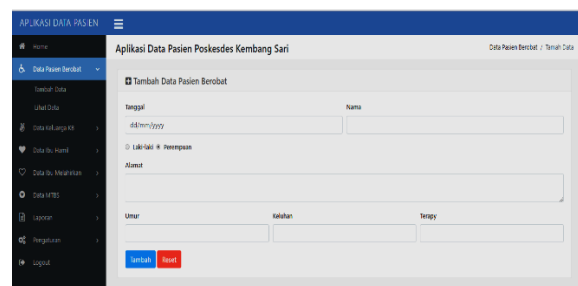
APLIKASI DATA PASIEN ☰

Home
Data Pasien Berobat
Tambah Data
Lihat Data
Data Keluarga KB
Data Ibu Hamil
Data Ibu Melahirkan
Data MTBS
Laporan
Pengaturan
Logout

Aplikasi Data Pasien Poskesdes Kembang Sari

Data Pasien Berobat / Tamah Data

Tambah Data Pasien Berobat

Tanggal
dd/mm/yyyy

Nama

○ Laki-laki ◉ Perempuan

Alamat

Umur

Keluhan

Terapy

Tambah Reset